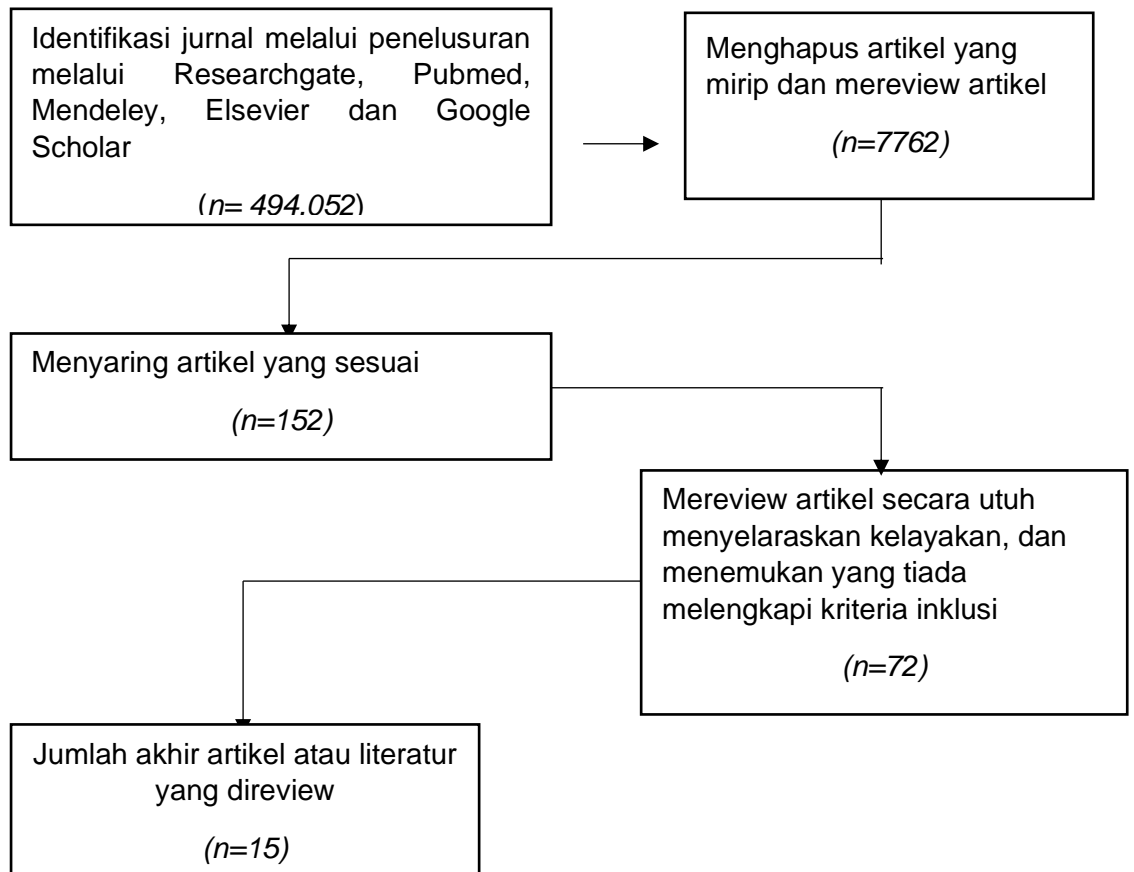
Identifikasi jurnal melalui penelusuran melalui Researchgate, Pubmed, Mendeley, Elsevier dan Google Scholar

(n= 494.052)

Menghapus artikel yang mirip dan mereview artikel

(n=7762)

Menyaring artikel yang sesuai

(n=152)

Mereview artikel secara utuh menyelaraskan kelayakan, dan menemukan yang tiada melengkapi kriteria inklusi

(n=72)

Jumlah akhir artikel atau literatur yang direview

(n=15)